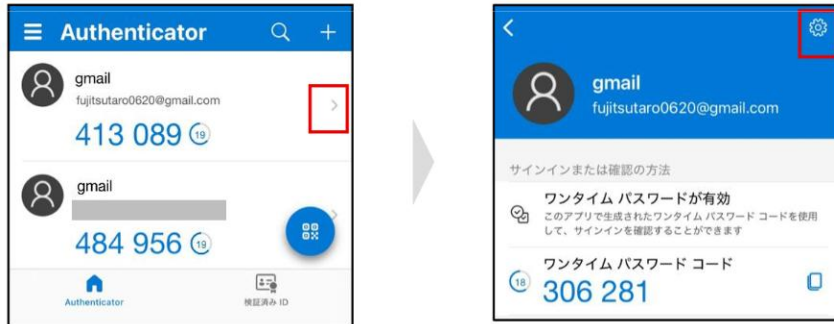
Authenticator

gmail
fujitsutaro0620@gmail.com
413 089 19

gmail
484 956 19

Authenticator
検証済み ID

gmail
fujitsutaro0620@gmail.com

サインインまたは確認の方法

ワンタイム パスワードが有効
このアプリで生成されたワンタイム パスワード コードを使用して、サインインを確認することができます

ワンタイム パスワード コード
18 306 281